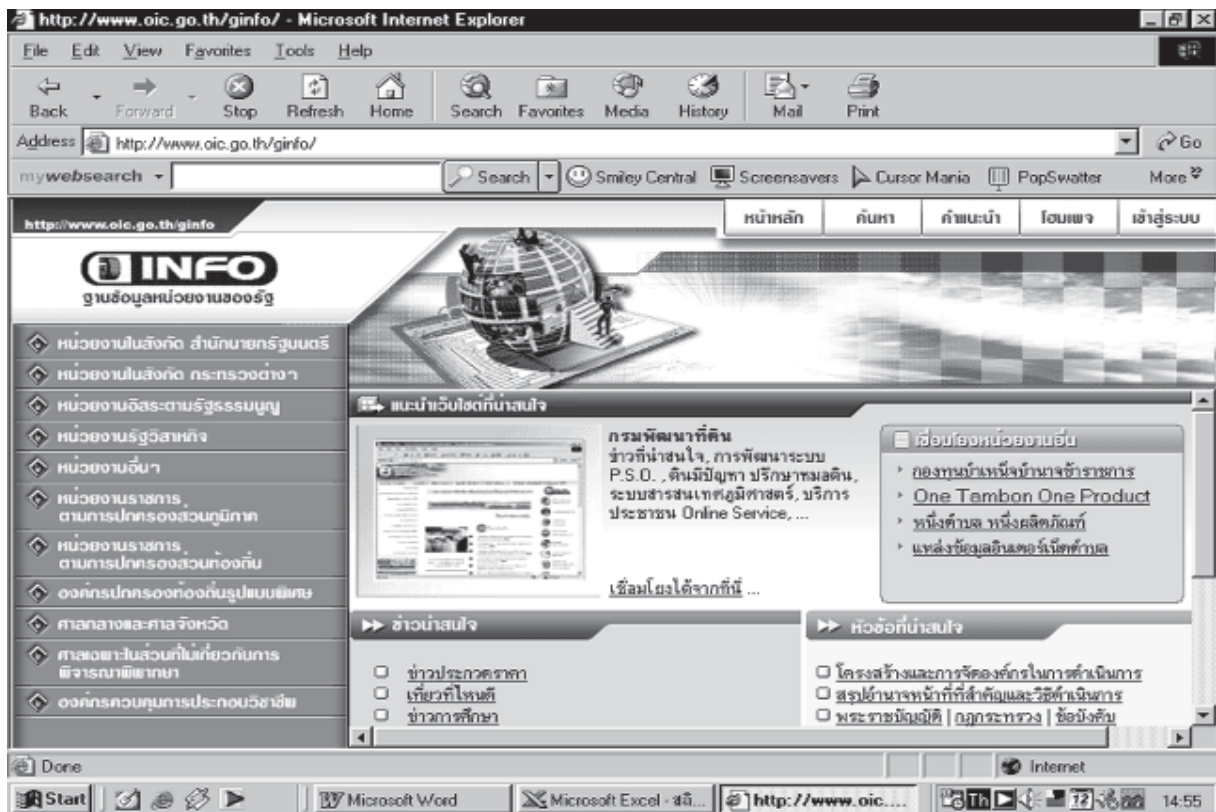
http://www.oic.go.th/ginfo/ - Microsoft Internet Explorer

File Edit View Favorites Tools Help

Back Forward Stop Refresh Home Search Favorites Media History Mail Print

Address http://www.oic.go.th/ginfo/ Go

mywebsearch Search Smiley Central Screensavers Cursor Mania PopSwatter More

http://www.oic.go.th/ginfo

หน้าหลัก ค้นหา คำแนะนำ โฮมเพจ เข้าสู่ระบบ

INFO
ฐานข้อมูลหน่วยงานของรัฐ

หน่วยงานในสังกัด สำนักนายกรัฐมนตรี
หน่วยงานในสังกัด กระทรวงต่างๆ
หน่วยงานอิสระตามรัฐธรรมนูญ
หน่วยงานรัฐวิสาหกิจ
หน่วยงานอื่นๆ
หน่วยงานราชการ ตามการปกครองส่วนภูมิภาค
หน่วยงานราชการ ตามการปกครองส่วนท้องถิ่น
องค์กรปกครองท้องถิ่นรูปแบบพิเศษ
ศาลกลางและศาลจังหวัด
ศาลเฉพาะในส่วนที่เกี่ยวกับการพิจารณาพิพากษา
องค์กรควบคุมการประกอบวิชาชีพ

แนะนำเว็บไซต์ที่น่าสนใจ

กรมพัฒนาที่ดิน
ข่าวที่น่าสนใจ, การพัฒนาระบบ P.S.O. , ดินมีปัญหา ปรึกษาหมอดิน, ระบบสารสนเทศภูมิศาสตร์, บริการประชาชน Online Service, ...

เชื่อมโยงได้จากที่นี่ ...

เชื่อมโยงหน่วยงานอื่น
กองทุนบำเหน็จบำนาญข้าราชการ
One Tambon One Product
หนึ่งตำบล หนึ่งผลิตภัณฑ์
แหล่งข้อมูลอินเตอร์เน็ตตำบล

ข่าวน่าสนใจ
ข่าวประกวดราคา
เที่ยวที่ไหนดี
ข่าวการศึกษา

หัวข้อที่น่าสนใจ
โครงสร้างและการจัดองค์กรในการดำเนินการ
สรุปอำนาจหน้าที่ที่สำคัญและวิธีดำเนินการ
พระราชบัญญัติ | กฎกระทรวง | ข้อบังคับ

Done Internet

Start Microsoft Word Microsoft Excel - สมั... http://www.oic.... 14:55